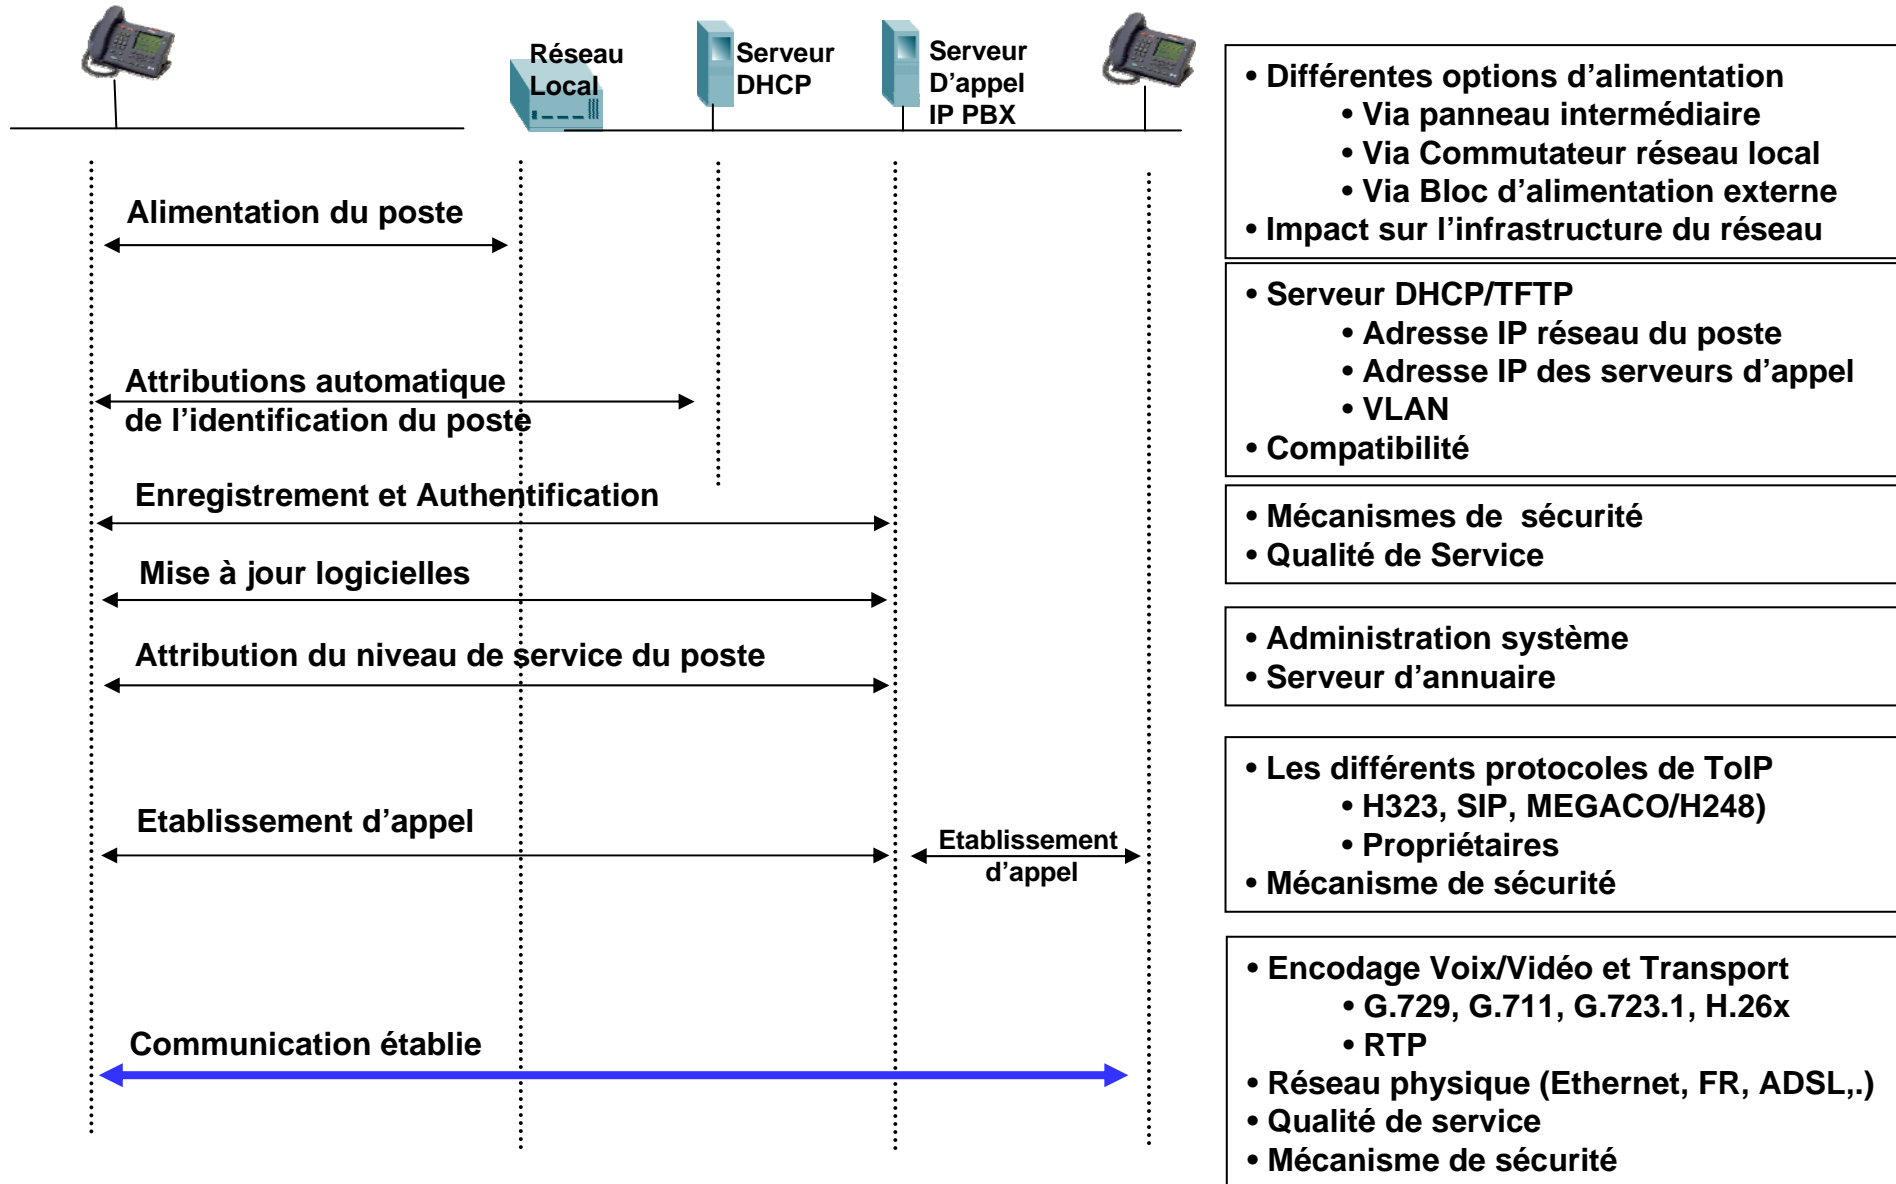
Réseau Local

Serveur DHCP

Serveur D'appel IP PBX

Alimentation du poste

Attributions automatique de l'identification du poste

Enregistrement et Authentification

Mise à jour logicielles

Attribution du niveau de service du poste

Etablissement d'appel

Etablissement d'appel

Communication établie

• Différentes options d'alimentation
• Via panneau intermédiaire
• Via Commutateur réseau local
• Via Bloc d'alimentation externe
• Impact sur l'infrastructure du réseau

• Serveur DHCP/TFTP
• Adresse IP réseau du poste
• Adresse IP des serveurs d'appel
• VLAN
• Compatibilité

• Mécanismes de sécurité
• Qualité de Service

• Administration système
• Serveur d'annuaire

• Les différents protocoles de ToIP
• H323, SIP, MEGACO/H248)
• Propriétaires
• Mécanisme de sécurité

• Encodage Voix/Vidéo et Transport
• G.729, G.711, G.723.1, H.26x
• RTP
• Réseau physique (Ethernet, FR, ADSL,.)
• Qualité de service
• Mécanisme de sécurité